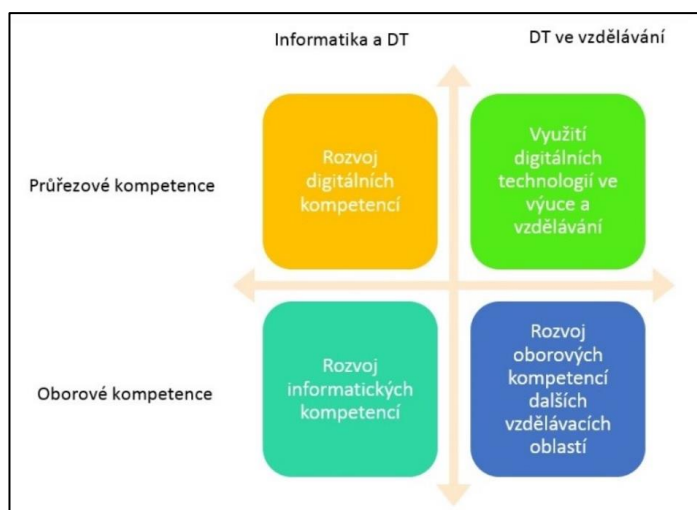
Informatika a DT

DT ve vzdělávání

Průřezové kompetence

Rozvoj digitálních kompetencí

Využití digitálních technologií ve výuce a vzdělávání

Oborové kompetence

Rozvoj informatických kompetencí

Rozvoj oborových kompetencí dalších vzdělávacích oblastí